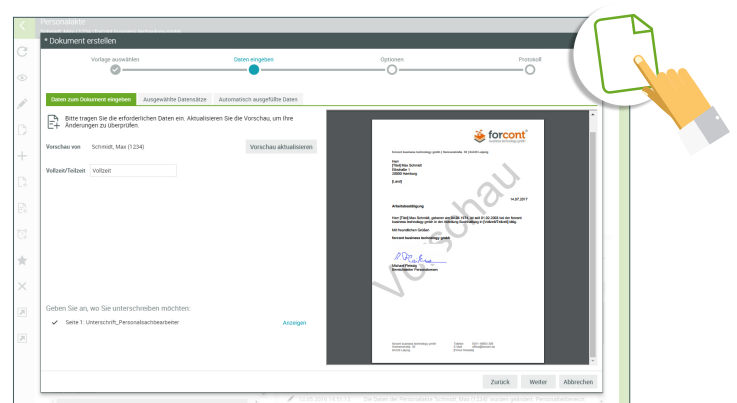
Personalakte

* Dokument erstellen

Vorlage auswählen

Daten eingeben

Optionen

Protokoll

Daten zum Dokument eingeben

Ausgewählte Datensätze

Automatisch ausgefüllte Daten

Bitte tragen Sie die erforderlichen Daten ein. Aktualisieren Sie die Vorschau, um Ihre Änderungen zu überprüfen.

Vorschau von

Schmidt, Max (1234)

Vorschau aktualisieren

Vollzeit/Teilzeit

Vollzeit

Geben Sie an, wo Sie unterschreiben möchten:

Seite 1: Unterschrift_Personalsachbearbeiter

Anzeigen

forcont

[Titel] Max Schmidt

Elbstraße 1

20000 Hamburg

[Land]

14.07.2017

Arbeitsbestätigung

Mit freundlichen Grüßen

forcont business technology gmbh

Vorschau

Zurück

Weiter

Abbrechen